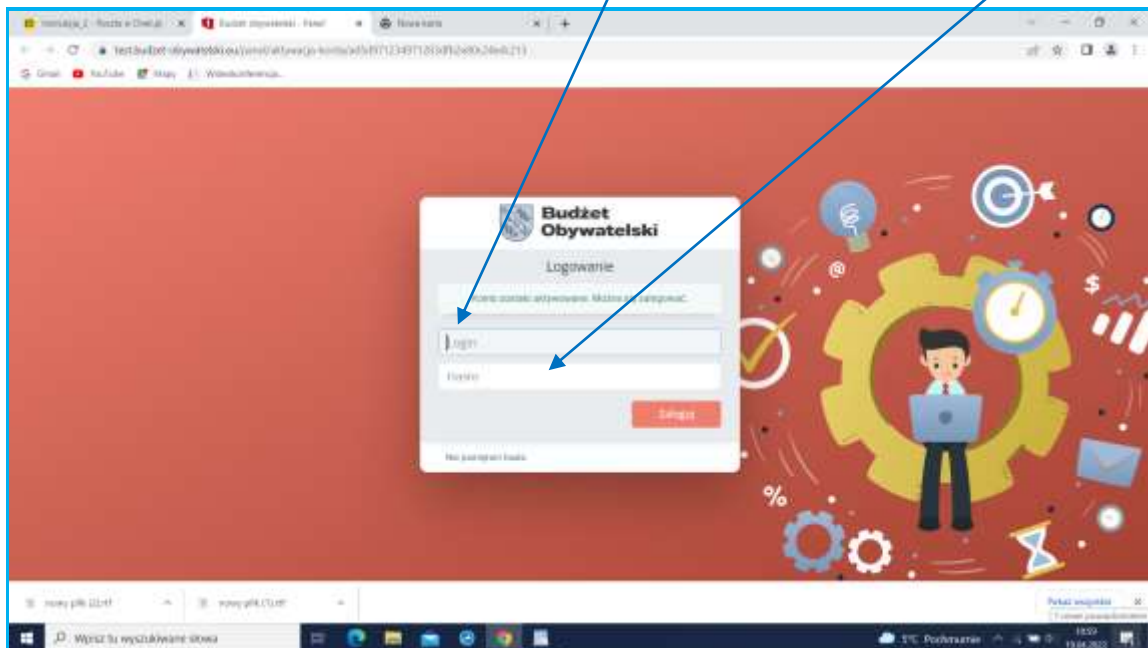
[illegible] × Budżet obywatelski - Panel × Nowa karta × +

test.budzet-obywatelski.eu/panel/aktywacja-konta/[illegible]

Gmail YouTube Mapy Wideokonferencja...

Budżet Obywatelski

Logowanie

Konto zostało aktywowane. Możesz się zalogować.

Login

Hasło

Zaloguj

Nie pamiętam hasła

%

$

@

nowy plik (2).rtf

nowy plik (1).rtf

Pokaż wszystkie

Wpisz tu wyszukiwane słowa

1°C Pochmurnie

18:59

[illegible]